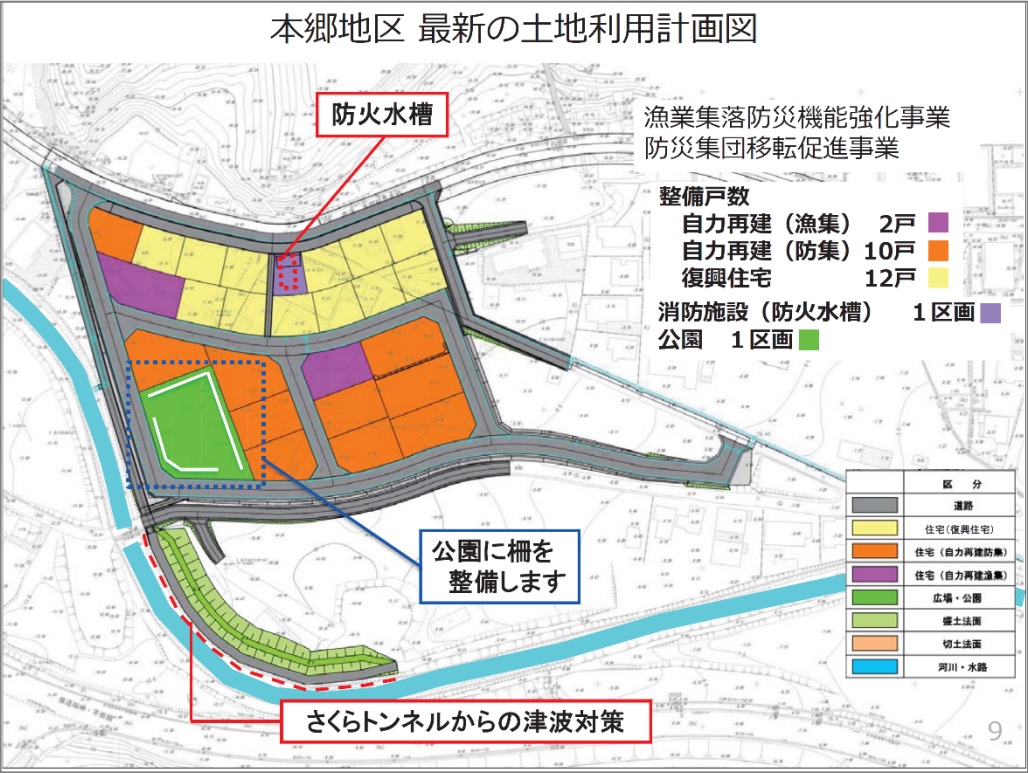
本郷地区 最新の土地利用計画図

防火水槽

漁業集落防災機能強化事業
防災集団移転促進事業

整備戸数
自力再建（漁集） 2戸
自力再建（防集） 10戸
復興住宅 12戸
消防施設（防火水槽） 1区画
公園 1区画

公園に柵を整備します

| 区分 |
|---|
| 道路 |
| 住宅（復興住宅） |
| 住宅（自力再建防集） |
| 住宅（自力再建漁集） |
| 広場・公園 |
| 盛土法面 |
| 切土法面 |
| 河川・水路 |

さくらトンネルからの津波対策

9